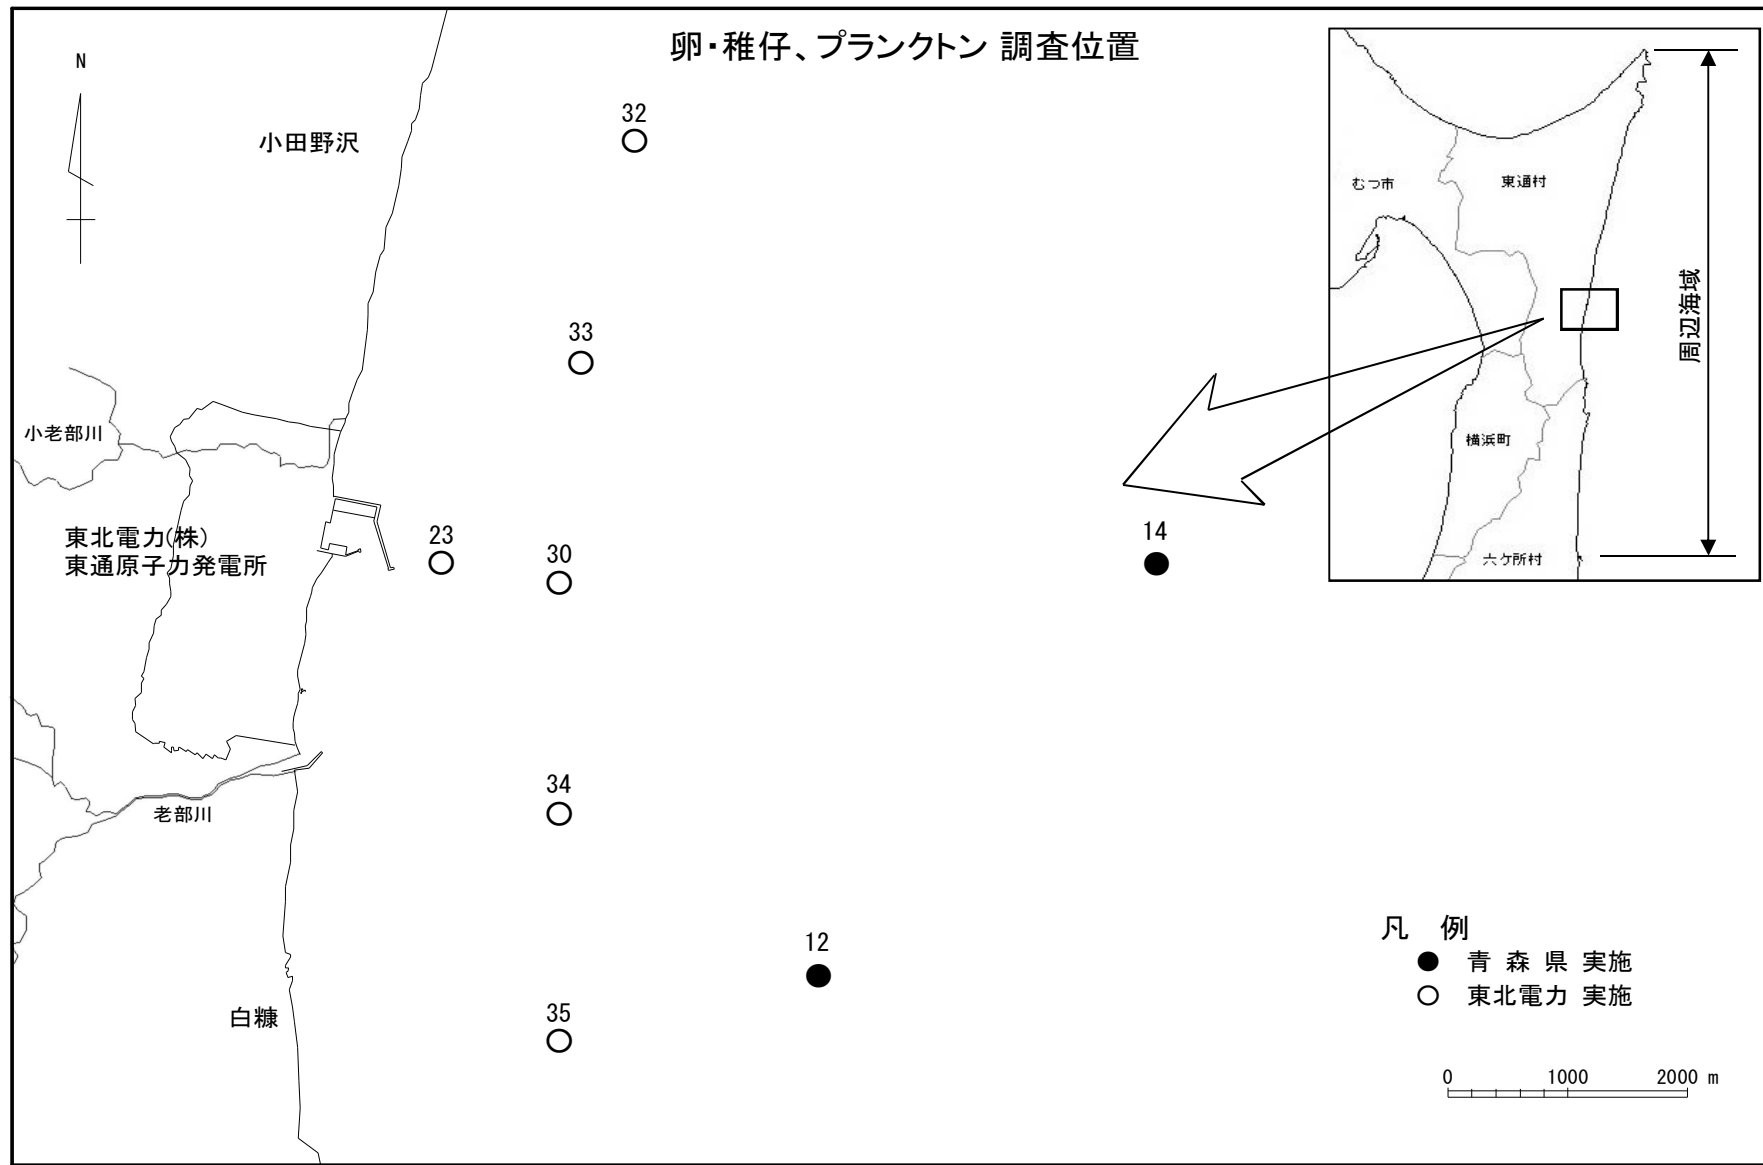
卵・稚仔、プランクトン 調査位置

N

小田野沢

32

33

小老部川

東北電力(株)
東通原子力発電所

23

30

14

34

老部川

12

白糠

35

むつ市

東通村

周辺海域

横浜町

六ケ所村

凡 例
● 青 森 県 実施
○ 東北電力 実施

0 1000 2000 m